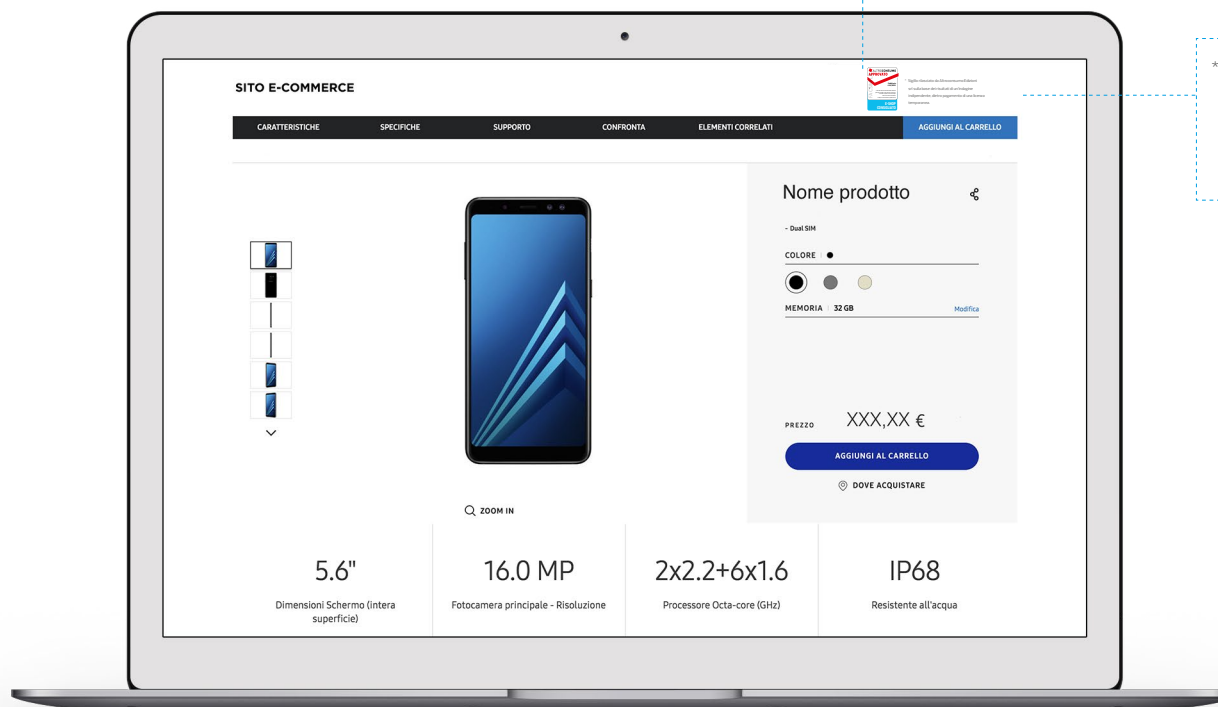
SITO E-COMMERCE

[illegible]

CARATTERISTICHE
SPECIFICHE
SUPPORTO
CONFRONTA
ELEMENTI CORRELATI
AGGIUNGI AL CARRELLO

Nome prodotto

- Dual SIM

COLORE

MEMORIA | 32 GB
Modifica

PREZZO
XXX,XX €

AGGIUNGI AL CARRELLO

DOVE ACQUISTARE

ZOOM IN

5.6"
Dimensioni Schermo (intera superficie)

16.0 MP
Fotocamera principale - Risoluzione

2x2.2+6x1.6
Processore Octa-core (GHz)

IP68
Resistente all'acqua

*